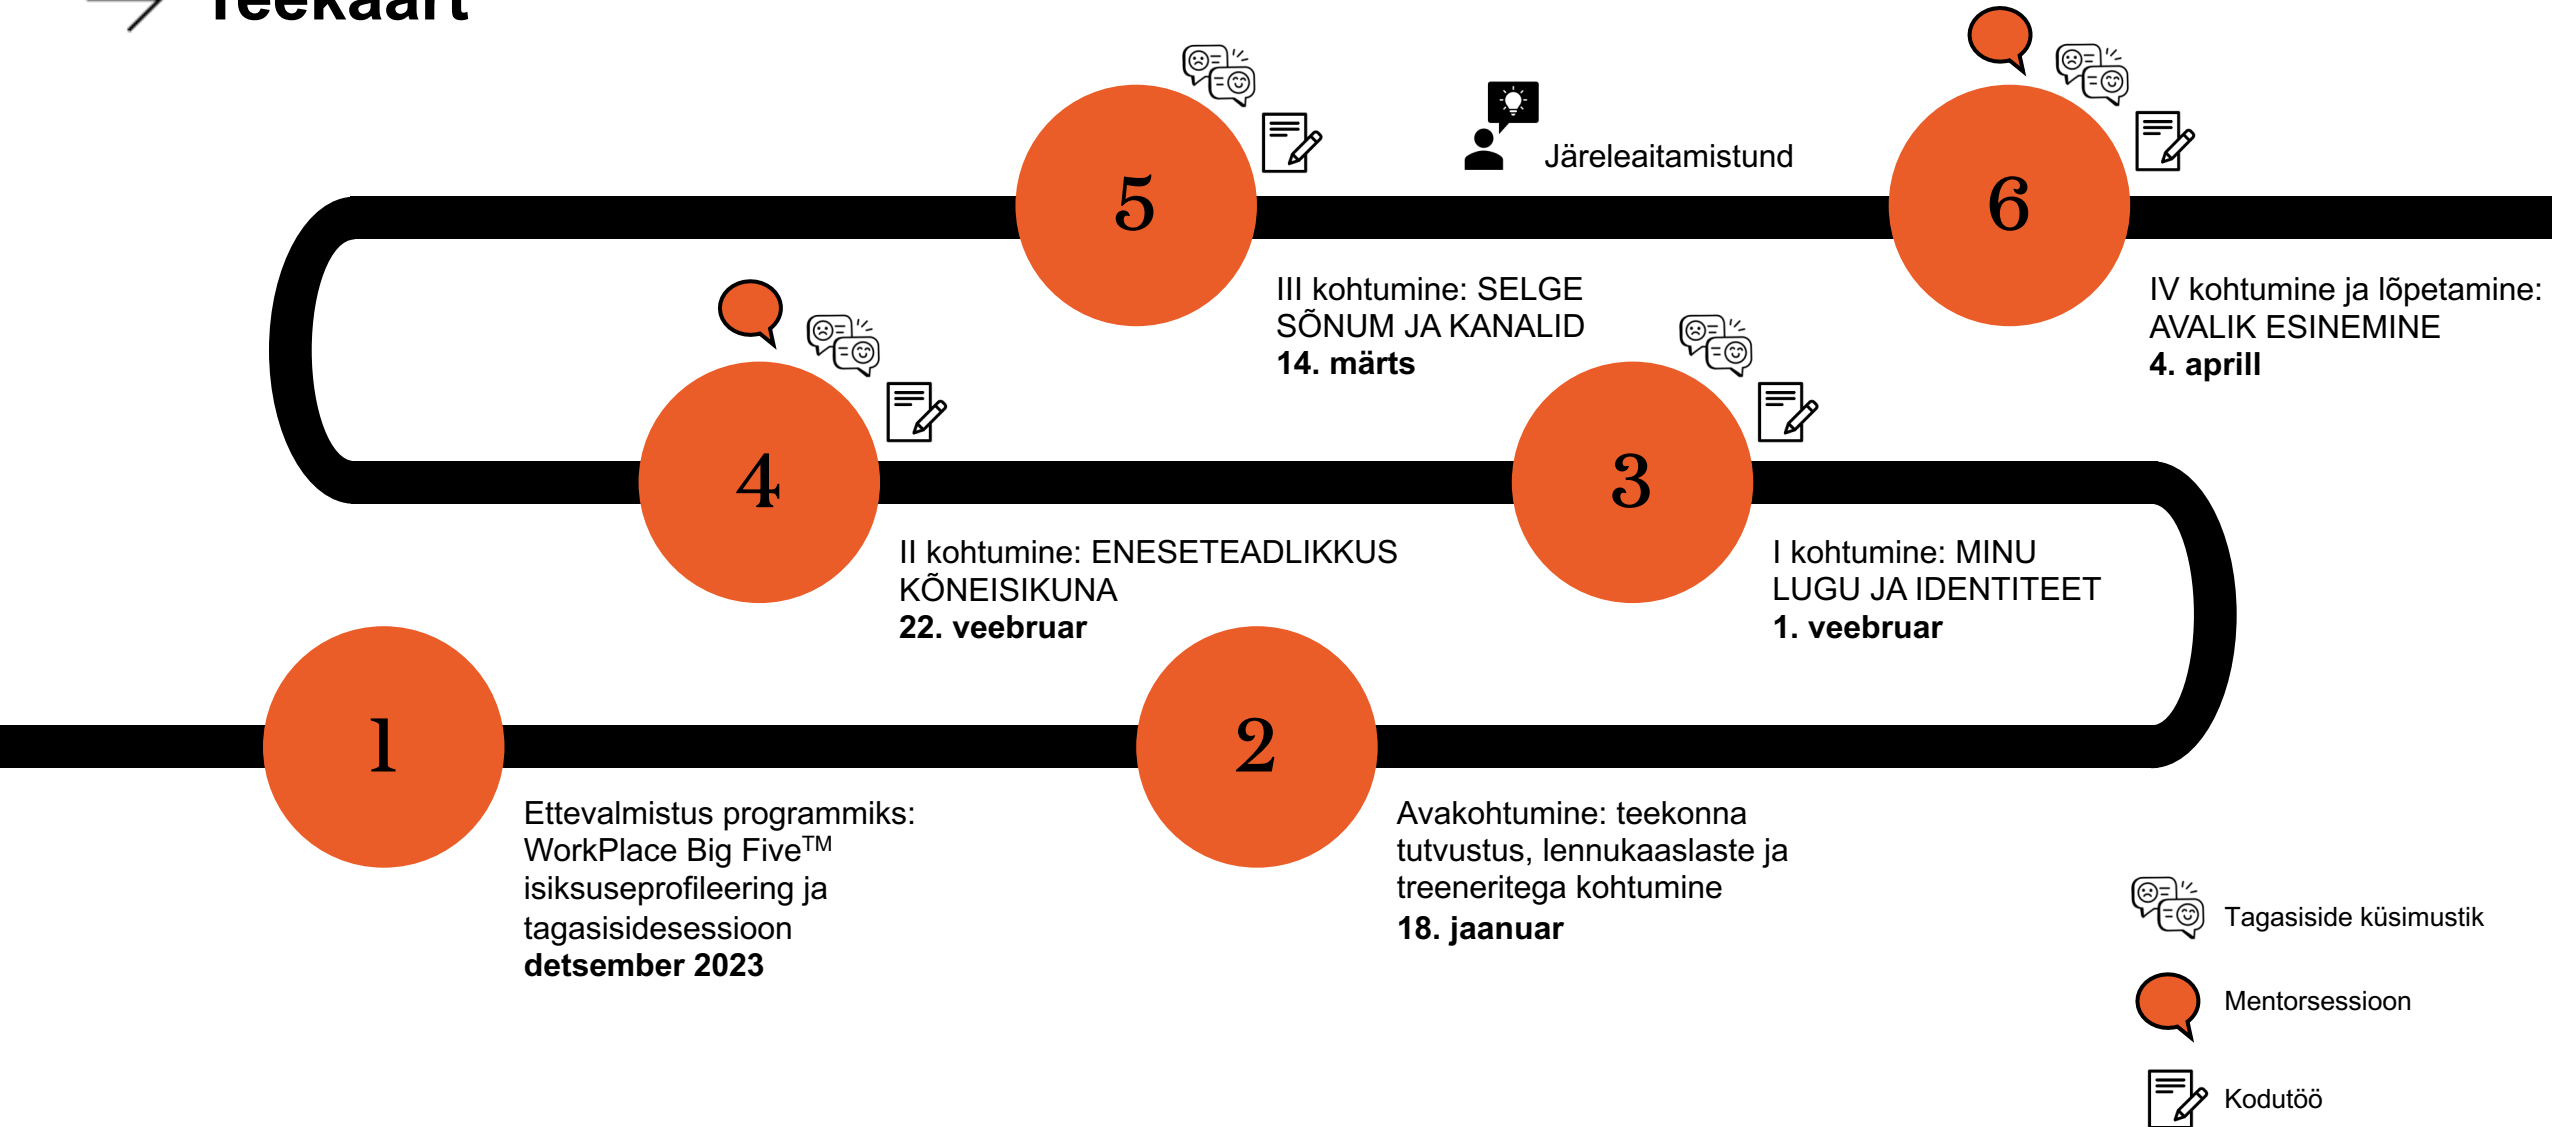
Teekaart

5

Järeleaitamistund

6

III kohtumine: SELGE SÕNUM JA KANALID
**14. märts**

IV kohtumine ja lõpetamine: AVALIK ESINEMINE
**4. aprill**

4

3

II kohtumine: ENESETEADLIKKUS KÕNEISIKUNA
**22. veebruar**

I kohtumine: MINU LUGU JA IDENTITEET
**1. veebruar**

1

2

Ettevalmistus programmiks: WorkPlace Big Five$^{TM}$ isiksuseprofileering ja tagasisidesessioon
**detsember 2023**

Avakohtumine: teekonna tutvustus, lennukaaslaste ja treeneritega kohtumine
**18. jaanuar**

Tagasiside küsimustik

Mentorsessioon

Kodutöö